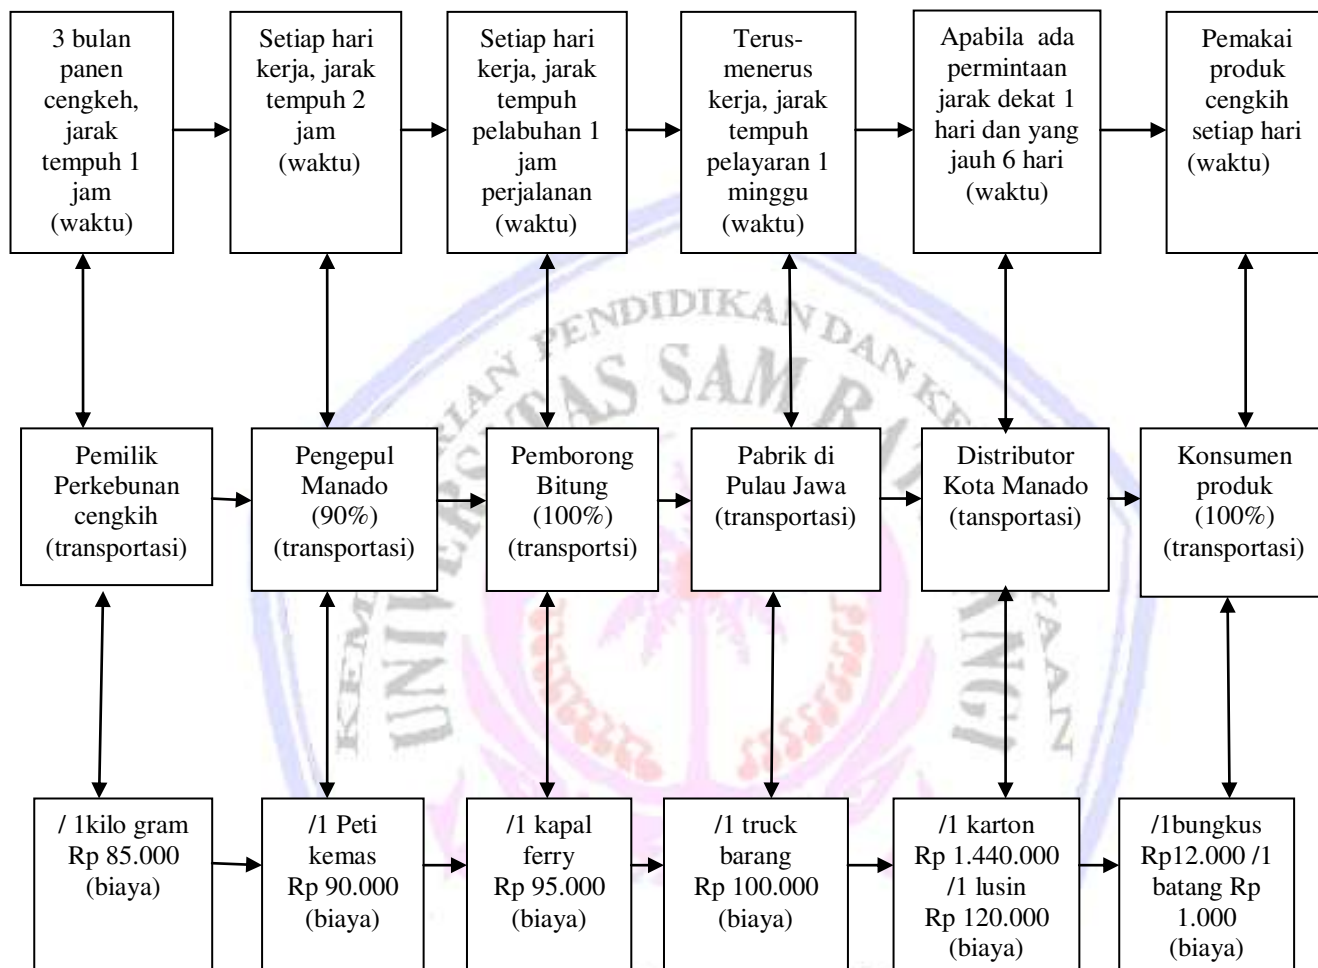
3 bulan panen cengkeh, jarak tempuh 1 jam (waktu)

Setiap hari kerja, jarak tempuh 2 jam (waktu)

Setiap hari kerja, jarak tempuh pelabuhan 1 jam perjalanan (waktu)

Terus-menerus kerja, jarak tempuh pelayaran 1 minggu (waktu)

Apabila ada permintaan jarak dekat 1 hari dan yang jauh 6 hari (waktu)

Pemakai produk cengkih setiap hari (waktu)

Pemilik Perkebunan cengkih (transportasi)

Pengepul Manado (90%) (transportasi)

Pemborong Bitung (100%) (transportsi)

Pabrik di Pulau Jawa (transportasi)

Distributor Kota Manado (tansportasi)

Konsumen produk (100%) (transportasi)

/ 1kilo gram Rp 85.000 (biaya)

/1 Peti kemas Rp 90.000 (biaya)

/1 kapal ferry Rp 95.000 (biaya)

/1 truck barang Rp 100.000 (biaya)

/1 karton Rp 1.440.000 /1 lusin Rp 120.000 (biaya)

/1bungkus Rp12.000 /1 batang Rp 1.000 (biaya)

KEMENTERIAN PENDIDIKAN DAN KEBUDAYAAN UNIVERSITAS SAM RATULANGI